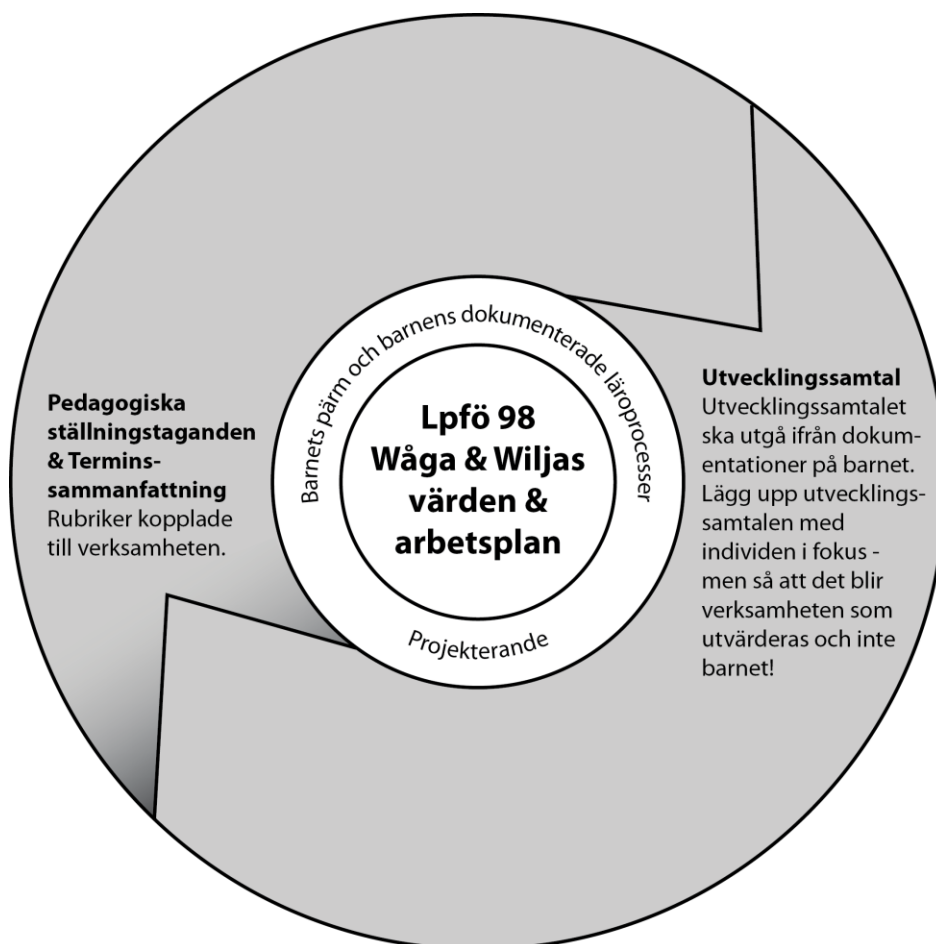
Pedagogiska ställningstaganden & Terminssammanfattning
Rubriker kopplade till verksamheten.

Barnets pärm och barnens dokumenterade läroprocesser

Lpfö 98
Wåga & Wiljas värden & arbetsplan

Projekterande

Utvecklingssamtal
Utvecklingssamtalet ska utgå ifrån dokumentationer på barnet. Lägg upp utvecklingssamtalen med individen i fokus - men så att det blir verksamheten som utvärderas och inte barnet!